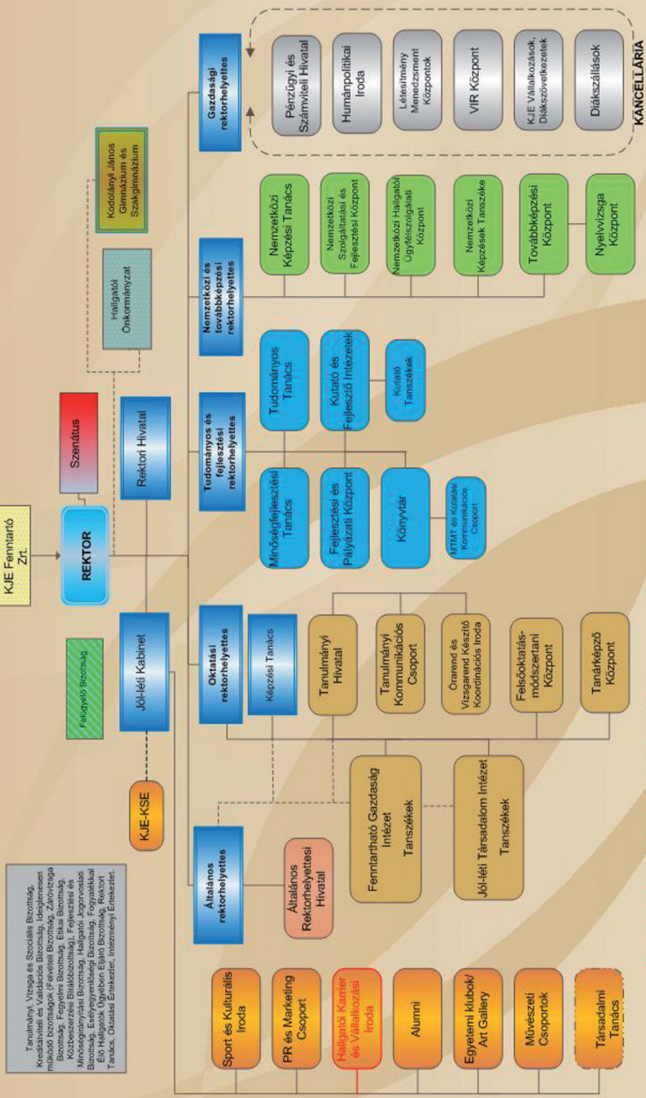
KJE Fenntartó Zrt.

REKTOR

Szenátus

Rektori Hivatal

Jó-léti Kabinet

Felügyelő Bizottság

KJE-KSE

Hallgatói Önkormányzat

Kodolányi János Gimnázium és Szakgimnázium

Tanulmányi, Vizsga és Szociális Bizottság, Kreditátviteli és Validációs Bizottság, Ideiglenesen működő bizottságok (Felvételi Bizottság, Záróvizsga Bizottság, Fegyelmi Bizottság, Etikai Bizottság, Közbeszerzési Bírálóbizottság), Felvételi és Minőségirányítási Bizottság, Hallgatói Jogorvoslati Bizottság, Esélyegyenlőségi Bizottság, Fogyatékkal Élő Hallgatók Ügyeiben Eljáró Bizottság, Rektori Tanács, Oktatói Értekezlet, Intézményi Értekezlet

Általános rektorhelyettes

Általános Rektorhelyettesi Hivatal

Oktatási rektorhelyettes

Képzési Tanács

Tanulmányi Hivatal

Tanulmányi Kommunikációs Csoport

Órarend és Vizsgarend Készítő Koordinációs Iroda

Felsőoktatás-módszertani Központ

Tanárképző Központ

Fenntartható Gazdaság Intézet Tanszékek

Jó-léti Társadalom Intézet Tanszékek

Tudományos és fejlesztési rektorhelyettes

Minőségfejlesztési Tanács

Fejlesztési és Pályázati Központ

Könyvtár

MTMT és Kutatási Kommunikációs Csoport

Tudományos Tanács

Kutató és Fejlesztő Intézetek

Kutató Tanszékek

Nemzetközi és továbbképzési rektorhelyettes

Nemzetközi Képzési Tanács

Nemzetközi Szolgáltatási és Fejlesztési Központ

Nemzetközi Hallgatói Ügyfélszolgálati Központ

Nemzetközi Képzések Tanszéke

Továbbképzési Központ

Nyelvvizsga Központ

Gazdasági rektorhelyettes

Pénzügyi és Számviteli Hivatal

Humánpolitikai Iroda

Létesítmény Menedzsment Központok

VIR Központ

KJE Vállalkozások, Diákszövetkezetek

Diákszállások

KANCELLÁRIA

Sport és Kulturális Iroda

PR és Marketing Csoport

Hallgatói Karrier és Vállalkozási Iroda

Alumni

Egyetemi klubok/ Art Gallery

Művészeti Csoportok

Társadalmi Tanács